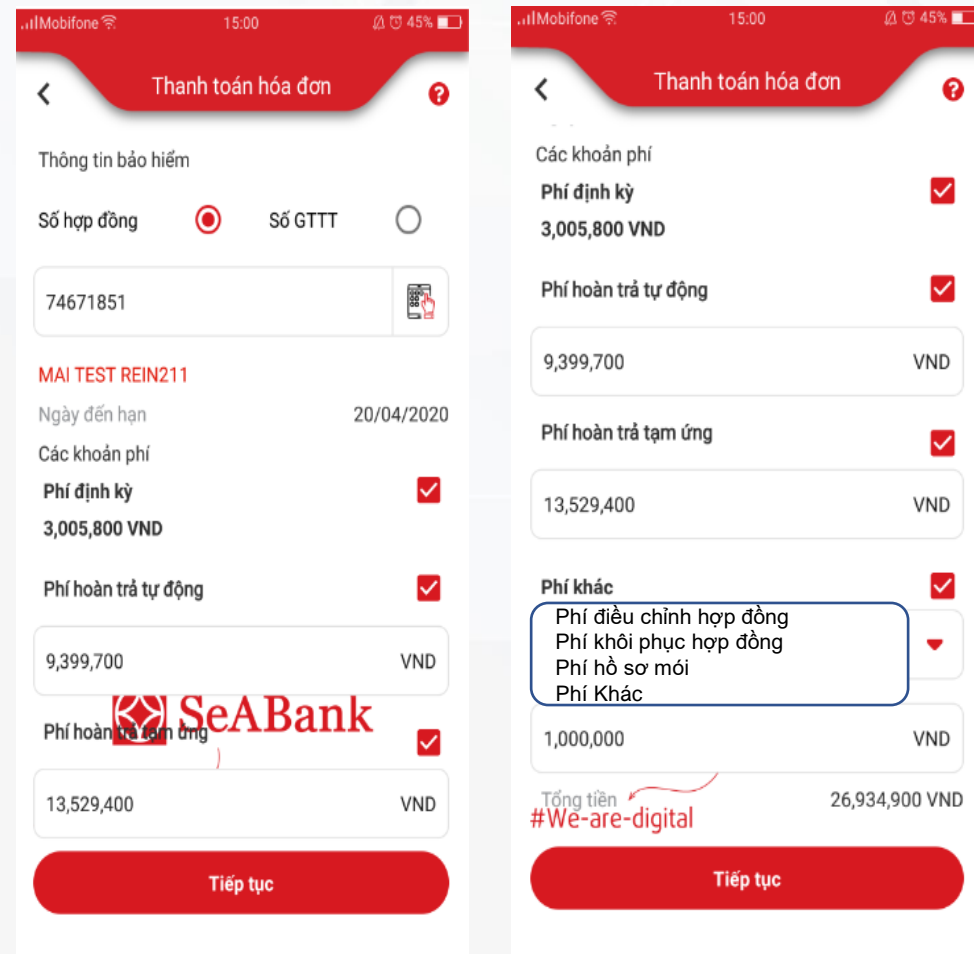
Mobifone 15:00 45%

Thanh toán hóa đơn

Thông tin bảo hiểm

Số hợp đồng Số GTTT

74671851

MAI TEST REIN211

Ngày đến hạn 20/04/2020

Các khoản phí

Phí định kỳ

3,005,800 VND

Phí hoàn trả tự động

9,399,700 VND

SeABank

Phí hoàn trả tạm ứng

13,529,400 VND

Tiếp tục

Mobifone 15:00 45%

Thanh toán hóa đơn

Các khoản phí

Phí định kỳ

3,005,800 VND

Phí hoàn trả tự động

9,399,700 VND

Phí hoàn trả tạm ứng

13,529,400 VND

Phí khác

Phí điều chỉnh hợp đồng
Phí khôi phục hợp đồng
Phí hồ sơ mói
Phí Khác

1,000,000 VND

Tổng tiền 26,934,900 VND

#We-are-digital

Tiếp tục